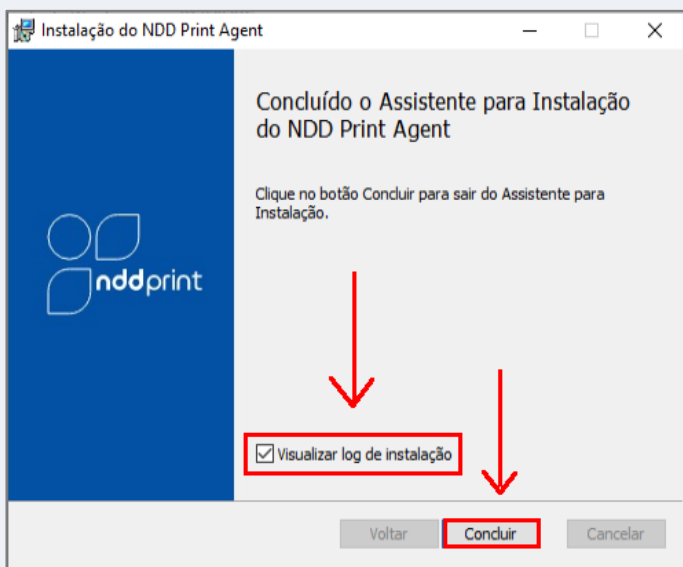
Instalação do NDD Print Agent

Concluído o Assistente para Instalação do NDD Print Agent

Clique no botão Concluir para sair do Assistente para Instalação.

nddprint

Visualizar log de instalação

Voltar

Concluir

Cancelar